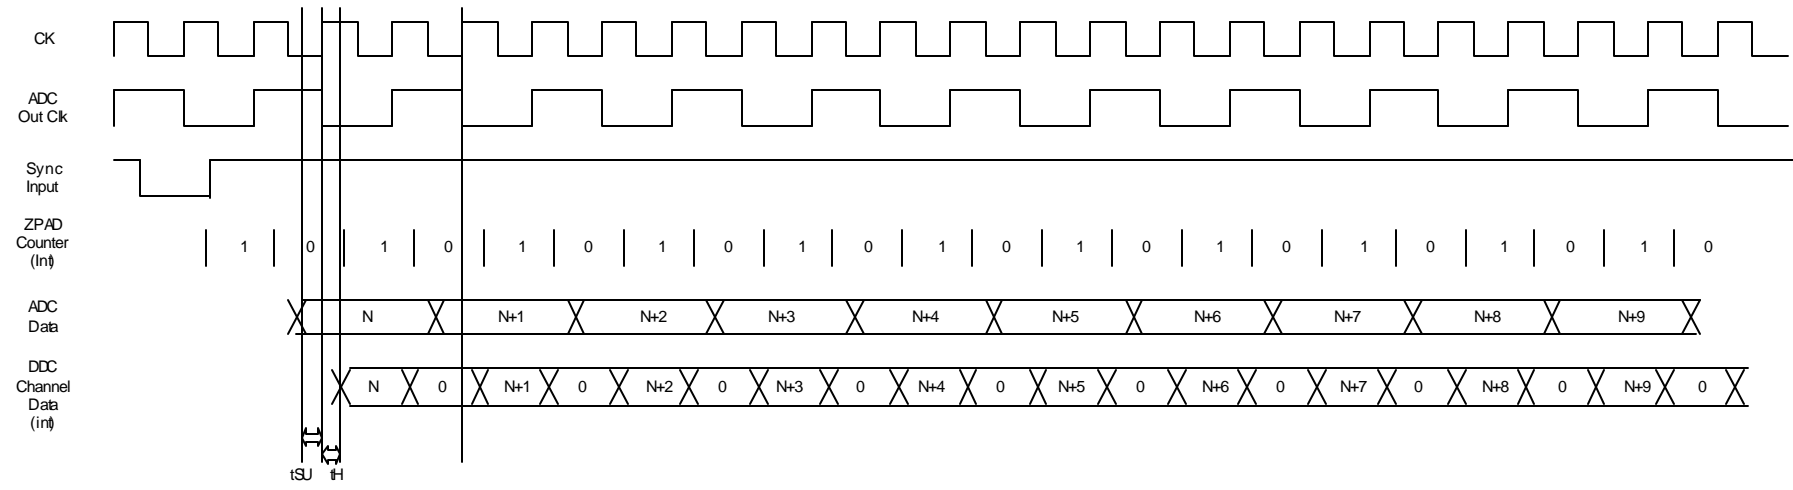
CK

ADC Out Clk

Sync Input

ZPAD Counter (Int)

1 0 1 0 1 0 1 0 1 0 1 0 1 0 1 0 1 0 1 0 1 0

ADC Data

N N+1 N+2 N+3 N+4 N+5 N+6 N+7 N+8 N+9

DDC Channel Data (int)

N 0 N+1 0 N+2 0 N+3 0 N+4 0 N+5 0 N+6 0 N+7 0 N+8 0 N+9 0

tSU tH